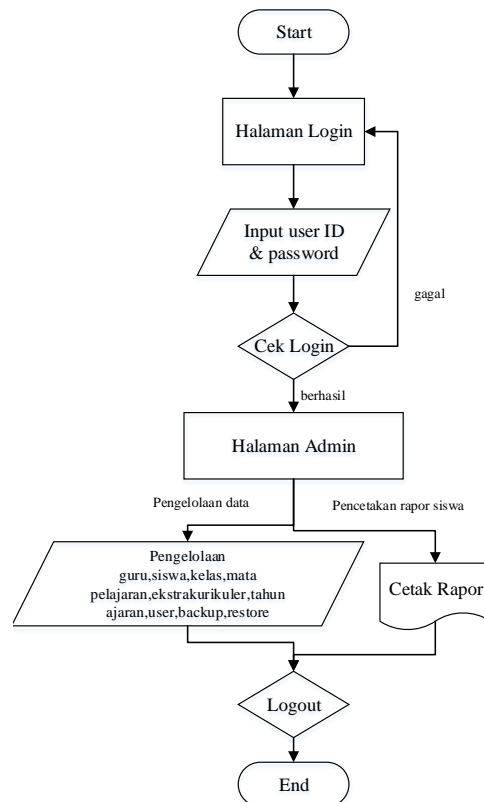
Start

Halaman Login

Input user ID & password

gagal

Cek Login

berhasil

Halaman Admin

Pengelolaan data

Pencetakan rapor siswa

Pengelolaan guru,siswa,kelas,mata pelajaran,ekstrakurikuler,tahun ajaran,user,backup,restore

Cetak Rapor

Logout

End